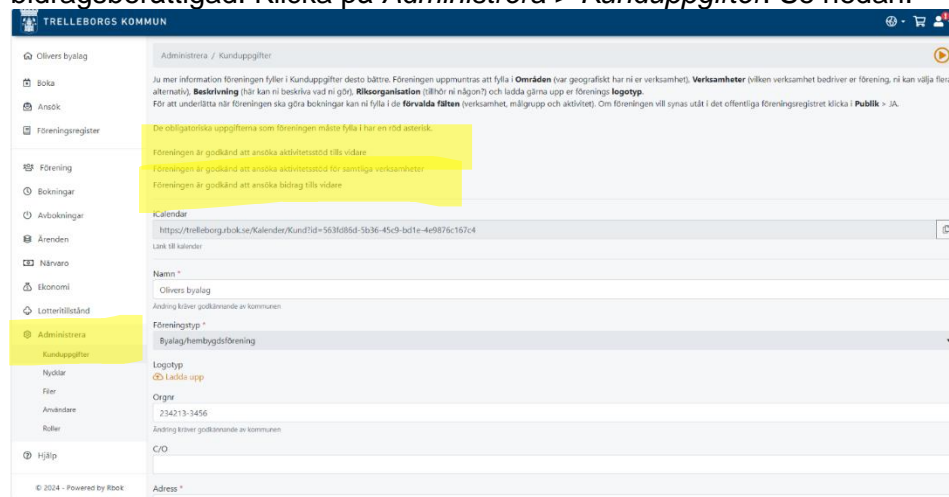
bidragsberättigad. Klicka på Administrera > Kunduppgifter. Se nedan.

TRELLEBORGS KOMMUN

Olivers byalag
Boka
Ansök
Föreningsregister
Förening
Bokningar
Avbokningar
Ärenden
Närvaro
Ekonomi
Lotteritillstånd
Administrera
Kunduppgifter
Nycklar
Filer
Användare
Roller
Hjälp

© 2024 - Powered by Rbok

Administrera / Kunduppgifter

Ju mer information föreningen fyller i Kunduppgifter desto bättre. Föreningen uppmuntras att fylla i **Områden** (var geografiskt har ni er verksamhet), **Verksamheter** (vilken verksamhet bedriver er förening, ni kan välja flera alternativ), **Beskrivning** (här kan ni beskriva vad ni gör), **Riksorganisation** (tillhör ni någon?) och ladda gärna upp er förenings **logotyp**.
För att underlätta när föreningen ska göra bokningar kan ni fylla i de **förvalda fälten** (verksamhet, målgrupp och aktivitet). Om föreningen vill synas utåt i det offentliga föreningsregistret klicka i **Publik** > JA.

De obligatoriska uppgifterna som föreningen måste fylla i har en röd asterisk.

Föreningen är godkänd att ansöka aktivitetsstöd tills vidare
Föreningen är godkänd att ansöka aktivitetsstöd för samtliga verksamheter
Föreningen är godkänd att ansöka bidrag tills vidare

iCalendar
https://trelleborg.rbok.se/Kalender/Kund?id=563fd86d-5b36-45c9-bd1e-4e9876c167c4
Länk till kalender

Namn *
Olivers byalag
Ändring kräver godkännande av kommunen

Föreningstyp *
Byalag/hembygdsförening

Logotyp
Ladda upp

Orgnr
234213-3456
Ändring kräver godkännande av kommunen

C/O

Adress *